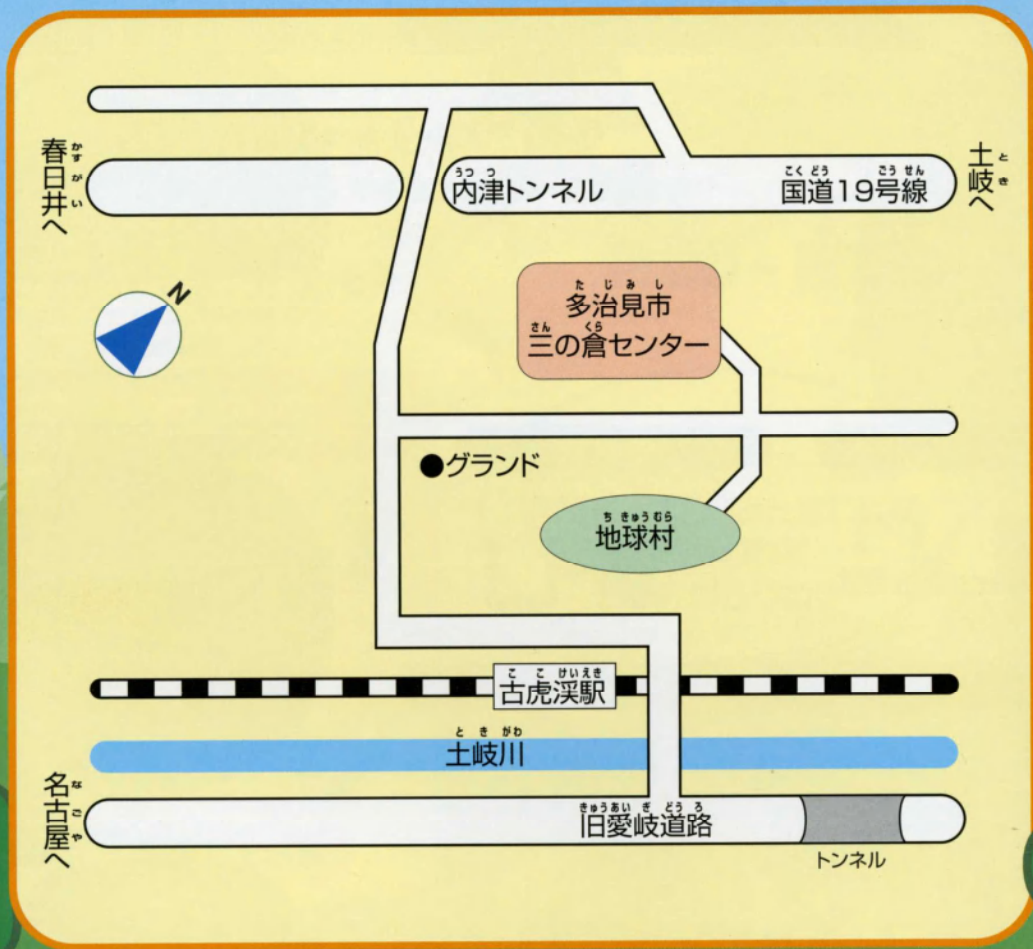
春日井へ

うつつ
内津トンネル

こくどう ごうせん
国道19号線

土岐へ

N

たじみし
多治見市
さん くら
三の倉センター

●グランド

ちきゅうむら
地球村

ここけいえき
古虎渓駅

ときがわ
土岐川

名古屋へ

きゅうあいぎどうろ
旧愛岐道路

トンネル